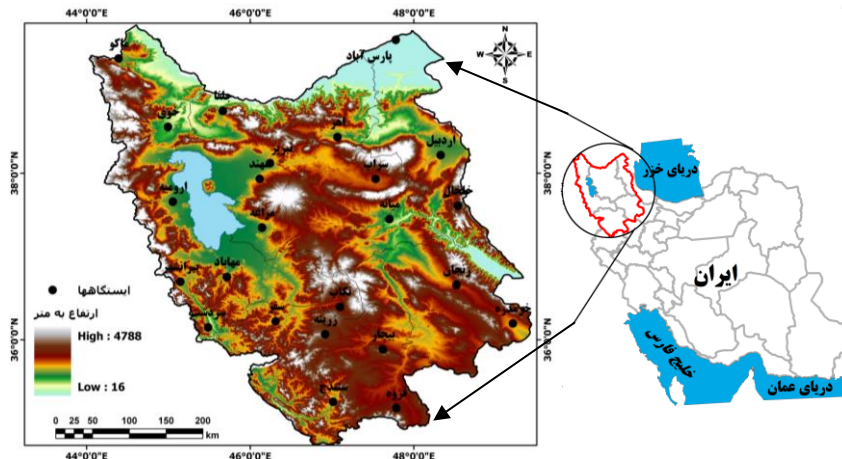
44°0'0"E
46°0'0"E
48°0'0"E
ماکو
پارس آباد
جلفا
خوی
اهر
اردبیل
تبریز
سراب
اهر
ارومیه
مراغه
میانه
خلخال
مهاباد
زنجان
پیرانشهر
ابهر
تکاب
سردشت
سقز
زرینه
قزوین
بیجار
سنندج
قروه
N
S
E
W
38°0'0"N
36°0'0"N
ایستگاهها
ارتفاع به متر
High : 4788
Low : 16
0 25 50 100 150 200
km
44°0'0"E
46°0'0"E
48°0'0"E
دریای خزر
ایران
خلیج فارس
دریای عمان